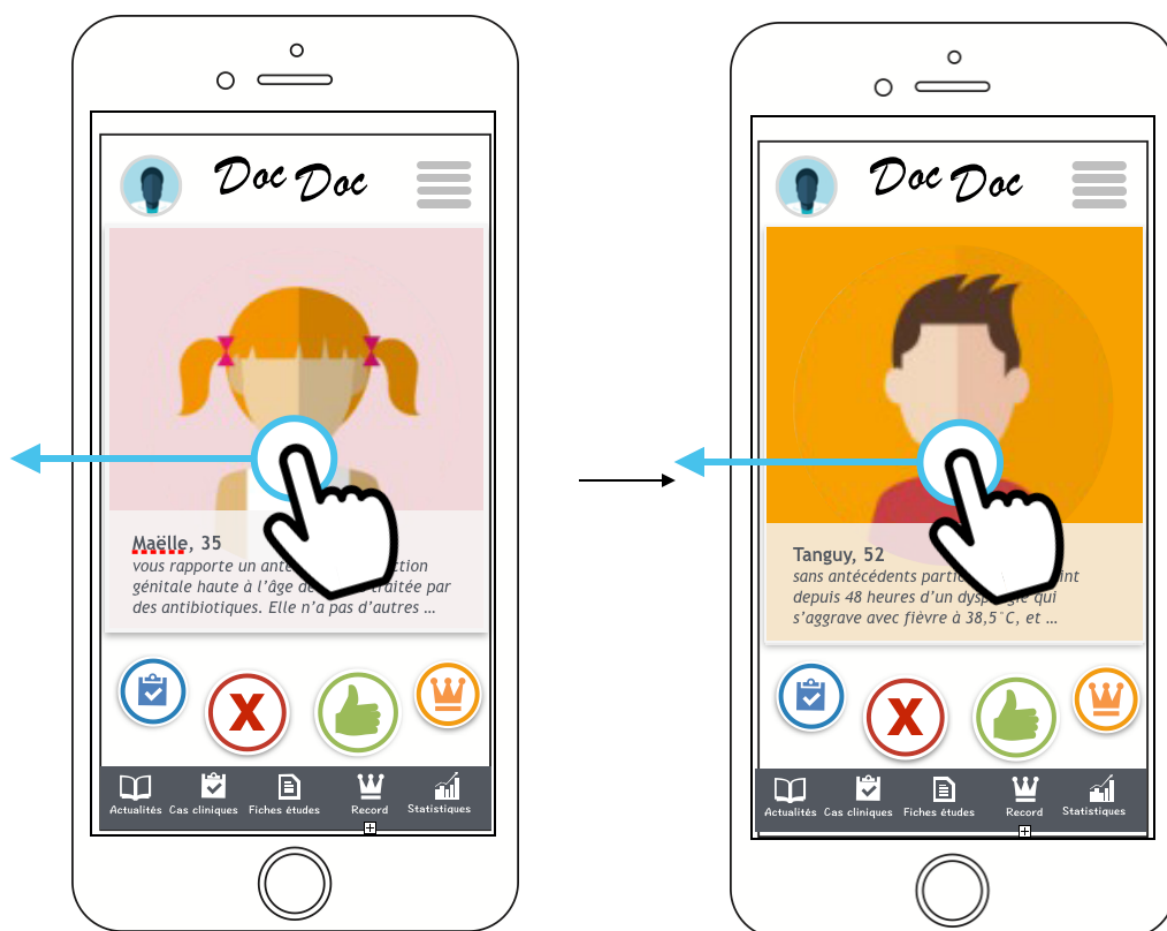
Doc Doc

Maëlle, 35
vous rapporte un ant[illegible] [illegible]ction génitale haute à l'âge de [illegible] traitée par des antibiotiques. Elle n'a pas d'autres ...

X

Actualités Cas cliniques Fiches études Record Statistiques

Doc Doc

Tanguy, 52
sans antécédents partic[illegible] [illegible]int depuis 48 heures d'un dysp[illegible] qui s'aggrave avec fièvre à 38,5°C, et ...

X

Actualités Cas cliniques Fiches études Record Statistiques